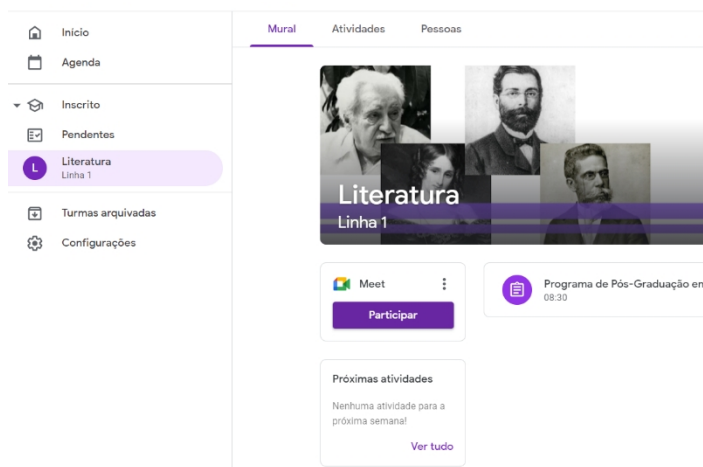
Início
Agenda
Inscrito
Pendentes
L Literatura
Linha 1
Turmas arquivadas
Configurações

Mural Atividades Pessoas

Literatura
Linha 1

Meet
Participar

Programa de Pós-Graduação en
08:30

Próximas atividades
Nenhuma atividade para a próxima semana!
Ver tudo